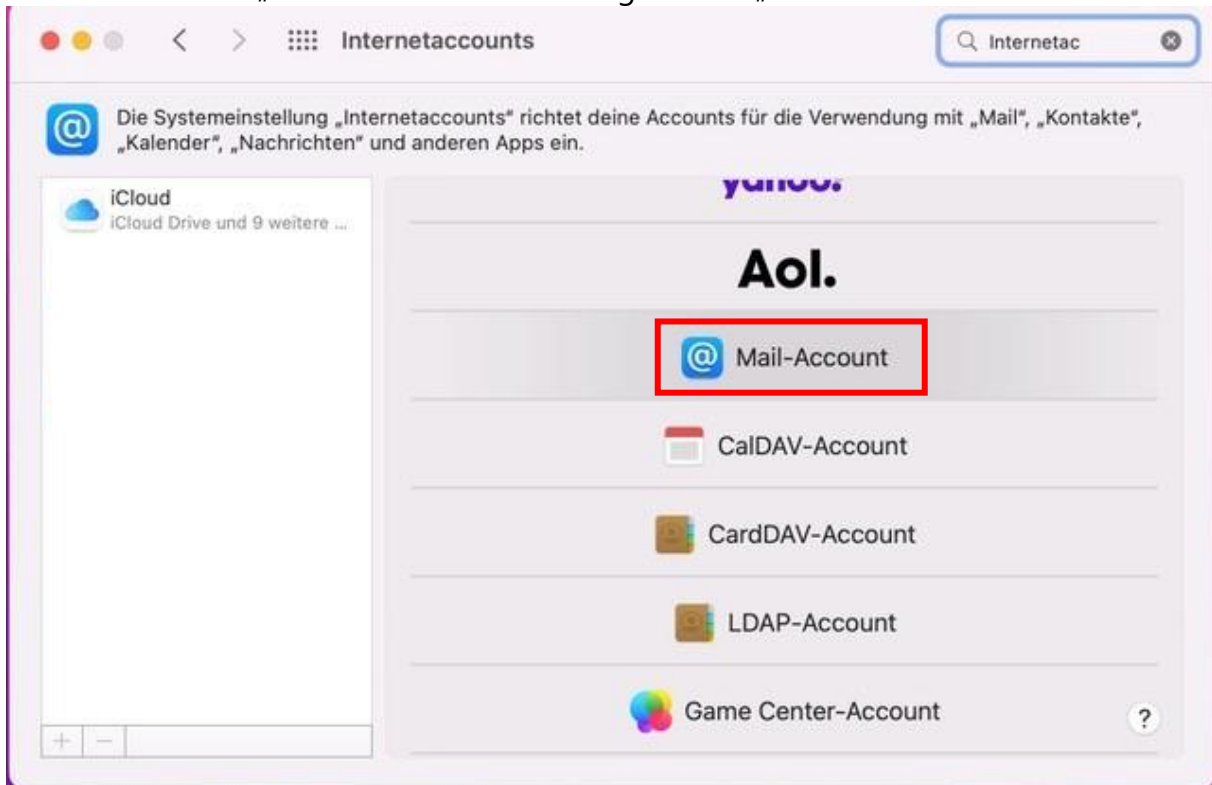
Internetaccounts

Internetac

Die Systemeinstellung „Internetaccounts“ richtet deine Accounts für die Verwendung mit „Mail“, „Kontakte“, „Kalender“, „Nachrichten“ und anderen Apps ein.

iCloud
iCloud Drive und 9 weitere ...

yahoo!

Aol.

Mail-Account

CalDAV-Account

CardDAV-Account

LDAP-Account

Game Center-Account

+ −

?